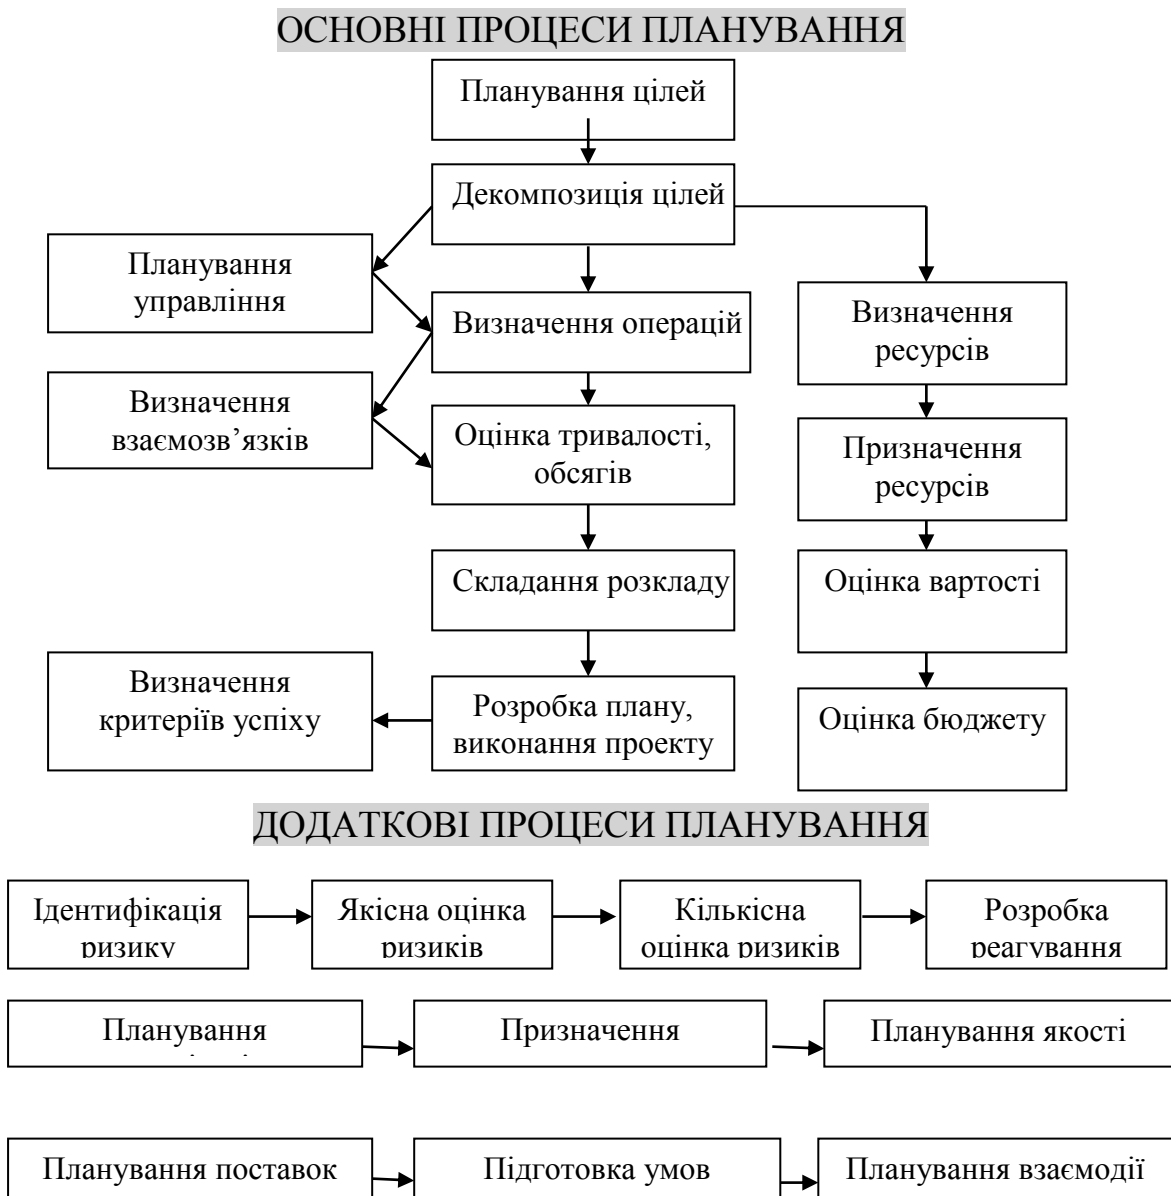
ОСНОВНІ ПРОЦЕСИ ПЛАНУВАННЯ

Планування цілей

Декомпозиція цілей

Планування управління

Визначення операцій

Визначення ресурсів

Визначення взаємозв’язків

Оцінка тривалості, обсягів

Призначення ресурсів

Складання розкладу

Оцінка вартості

Визначення критеріїв успіху

Розробка плану, виконання проекту

Оцінка бюджету

ДОДАТКОВІ ПРОЦЕСИ ПЛАНУВАННЯ

Ідентифікація ризику

Якісна оцінка ризиків

Кількісна оцінка ризиків

Розробка реагування

Планування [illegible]

Призначення

Планування якості

Планування поставок

Підготовка умов

Планування взаємодії